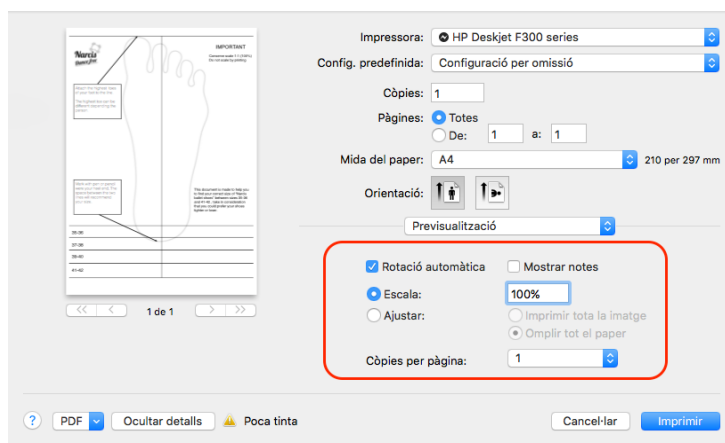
IMPORTANT

Narcis
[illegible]

35-36
37-38
39-40
41-42

1 de 1

Impressora: HP Deskjet F300 series
Config. predefinida: Configuració per omissió
Còpies: 1
Pàgines: Totes
De: 1 a: 1
Mida del paper: A4 210 per 297 mm
Orientació:
Previsualització
Rotació automàtica
Mostrar notes
Escala: 100%
Ajustar:
Imprimir tota la imatge
Omplir tot el paper
Còpies per pàgina: 1

?
PDF
Ocultar detalls
Poca tinta
Cancel·lar
Imprimir